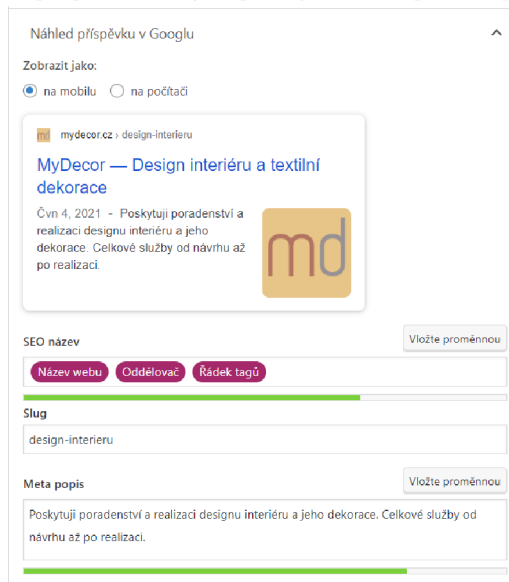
Náhled příspěvku v Googlu

Zobrazit jako:

na mobilu
na počítači

mydecor.cz › design-interieru

MyDecor — Design interiéru a textilní dekorace

Čvn 4, 2021 - Poskytuji poradenství a realizaci designu interiéru a jeho dekorace. Celkové služby od návrhu až po realizaci.

md

SEO název

Vložte proměnnou

Název webu
Oddělovač
Řádek tagů

Slug

design-interieru

Meta popis

Vložte proměnnou

Poskytuji poradenství a realizaci designu interiéru a jeho dekorace. Celkové služby od návrhu až po realizaci.